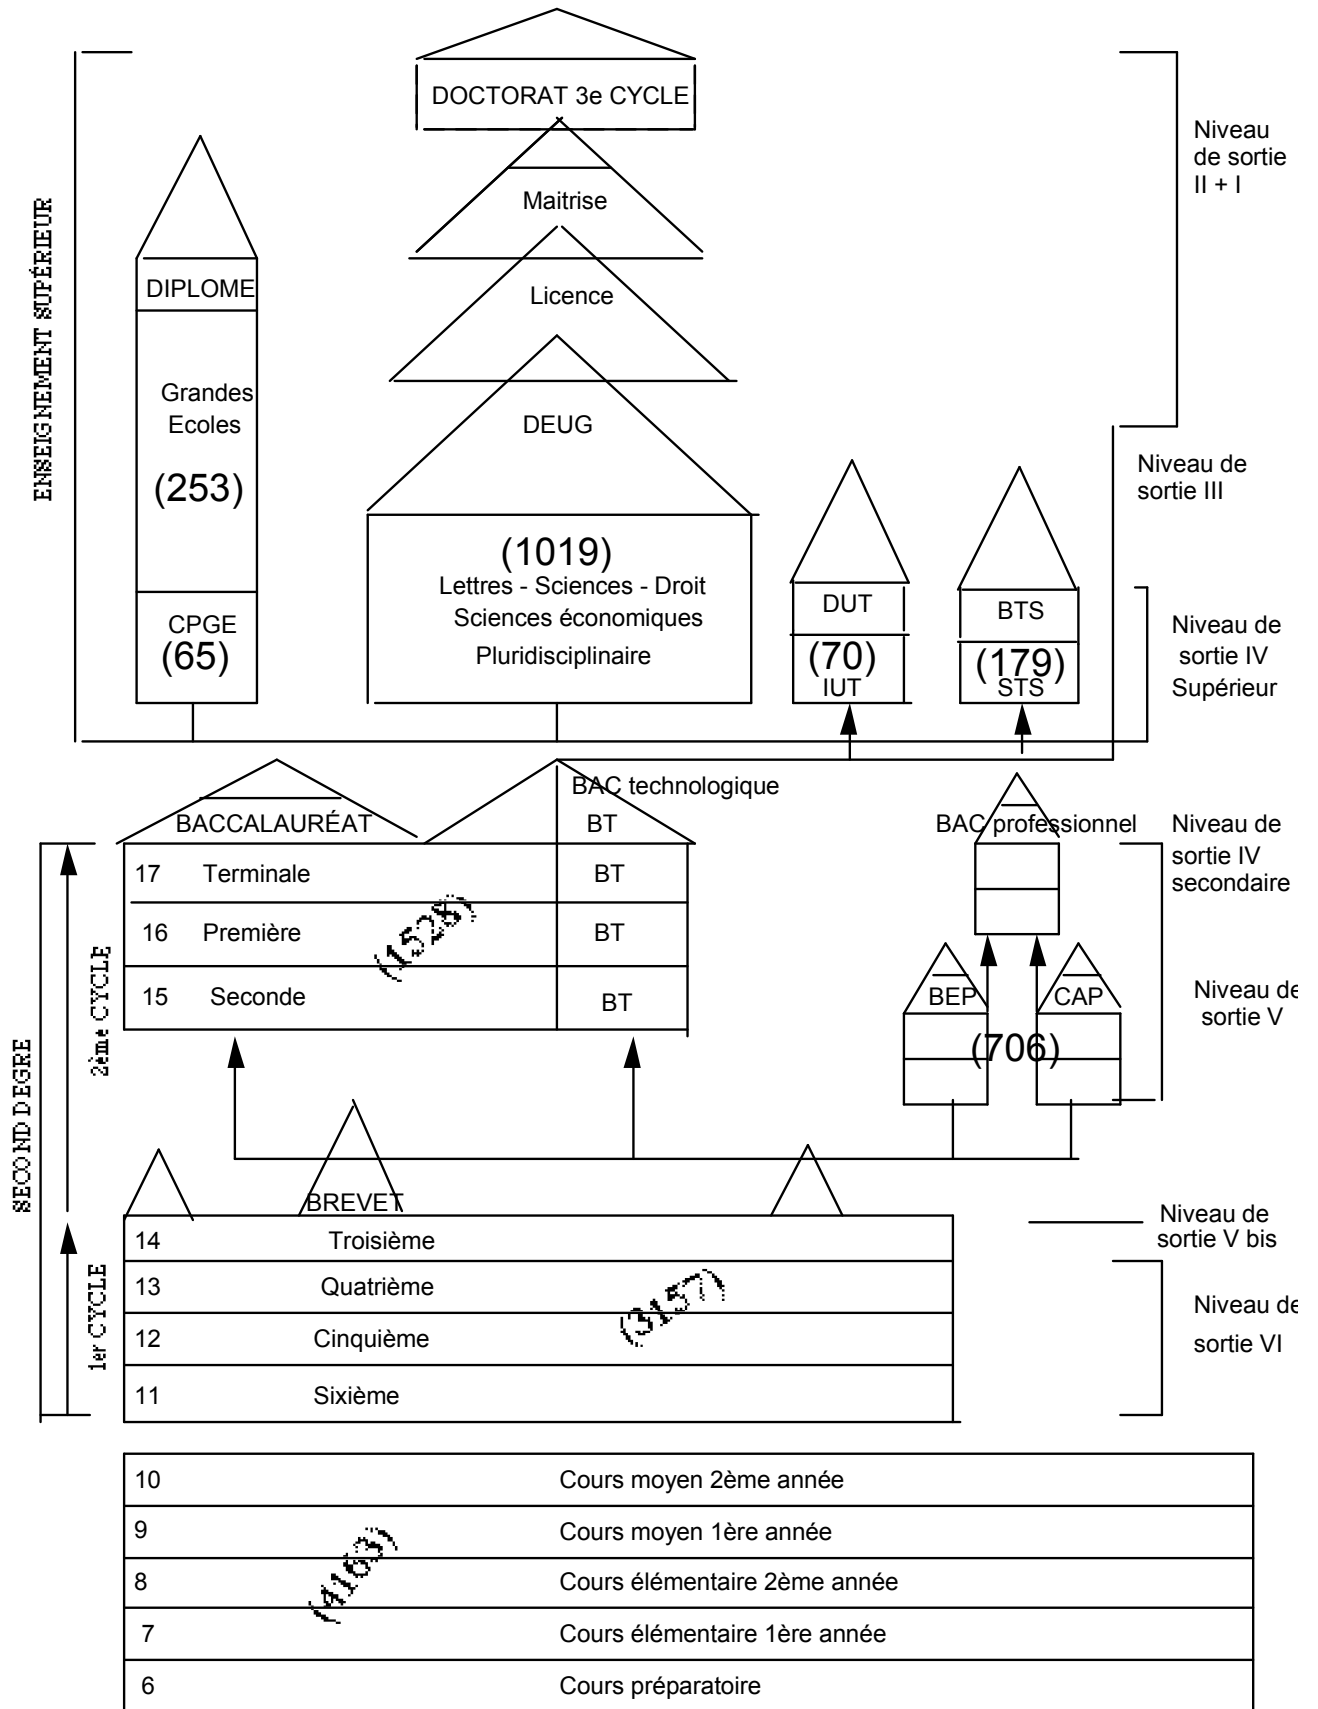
ENSEIGNEMENT SUPÉRIEUR

DOCTORAT 3e CYCLE

Maitrise

Licence

DEUG

(1019)
Lettres - Sciences - Droit
Sciences économiques
Pluridisciplinaire

DIPLOME

Grandes Ecoles

(253)

CPGE
(65)

DUT
(70)
IUT

BTS
(179)
STS

Niveau de sortie II + I

Niveau de sortie III

Niveau de sortie IV Supérieur

SECOND DEGRE

2ème CYCLE

BACCALAURÉAT

BAC technologique

BT

| 17 | Terminale | BT |
|---|---|---|
| 16 | Première | BT |
| 15 | Seconde | BT |

(1528)

BAC professionnel

BEP

CAP

(706)

Niveau de sortie IV secondaire

Niveau de sortie V

1er CYCLE

BREVET

| 14 | Troisième |
|---|---|
| 13 | Quatrième |
| 12 | Cinquième |
| 11 | Sixième |

(3157)

Niveau de sortie V bis

Niveau de sortie VI

| 10 | Cours moyen 2ème année |
|---|---|
| 9 | Cours moyen 1ère année |
| 8 | Cours élémentaire 2ème année |
| 7 | Cours élémentaire 1ère année |
| 6 | Cours préparatoire |

(4163)